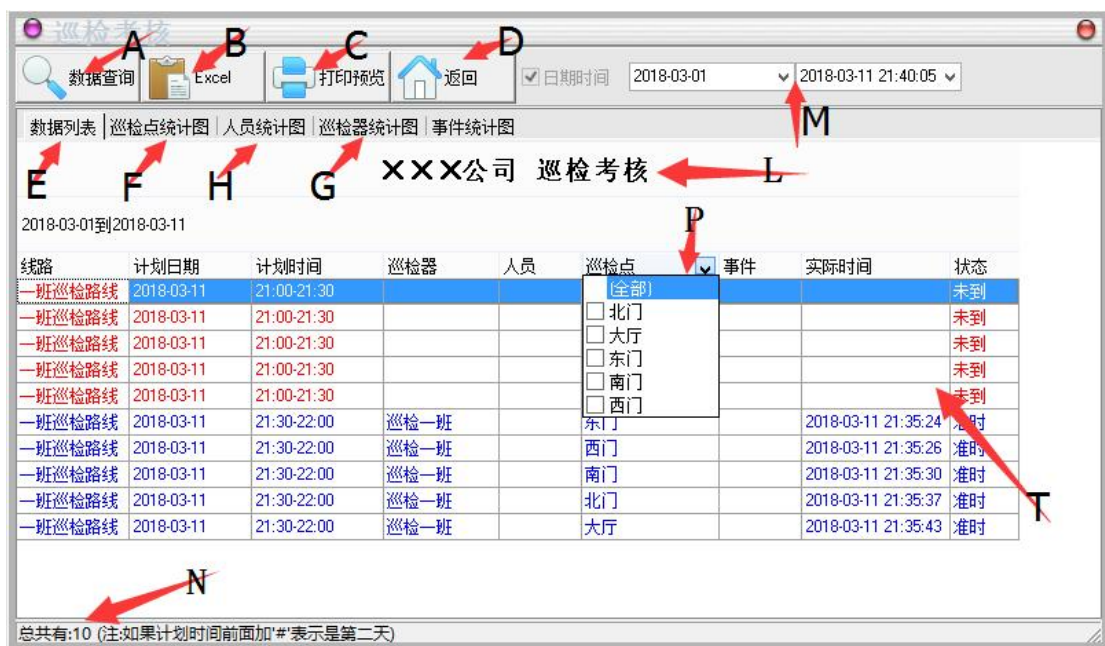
巡检考核

A B C D

数据查询 Excel 打印预览 返回 ☑日期时间 2018-03-01 2018-03-11 21:40:05

M

数据列表 | 巡检点统计图 | 人员统计图 | 巡检器统计图 | 事件统计图

E F H G ×××公司 巡检考核 L

2018-03-01到2018-03-11

P

| 线路 | 计划日期 | 计划时间 | 巡检器 | 人员 | 巡检点 | 事件 | 实际时间 | 状态 |
|---|---|---|---|---|---|---|---|---|
| 一班巡检路线 | 2018-03-11 | 21:00-21:30 | | | | | | 未到 |
| 一班巡检路线 | 2018-03-11 | 21:00-21:30 | | | | | | 未到 |
| 一班巡检路线 | 2018-03-11 | 21:00-21:30 | | | | | | 未到 |
| 一班巡检路线 | 2018-03-11 | 21:00-21:30 | | | | | | 未到 |
| 一班巡检路线 | 2018-03-11 | 21:00-21:30 | | | | | | 未到 |
| 一班巡检路线 | 2018-03-11 | 21:30-22:00 | 巡检一班 | | 东门 | | 2018-03-11 21:35:24 | 准时 |
| 一班巡检路线 | 2018-03-11 | 21:30-22:00 | 巡检一班 | | 西门 | | 2018-03-11 21:35:26 | 准时 |
| 一班巡检路线 | 2018-03-11 | 21:30-22:00 | 巡检一班 | | 南门 | | 2018-03-11 21:35:30 | 准时 |
| 一班巡检路线 | 2018-03-11 | 21:30-22:00 | 巡检一班 | | 北门 | | 2018-03-11 21:35:37 | 准时 |
| 一班巡检路线 | 2018-03-11 | 21:30-22:00 | 巡检一班 | | 大厅 | | 2018-03-11 21:35:43 | 准时 |

(全部)
☐北门
☐大厅
☐东门
☐南门
☐西门

T

N

总共有:10 (注:如果计划时间前面加'#'表示是第二天)